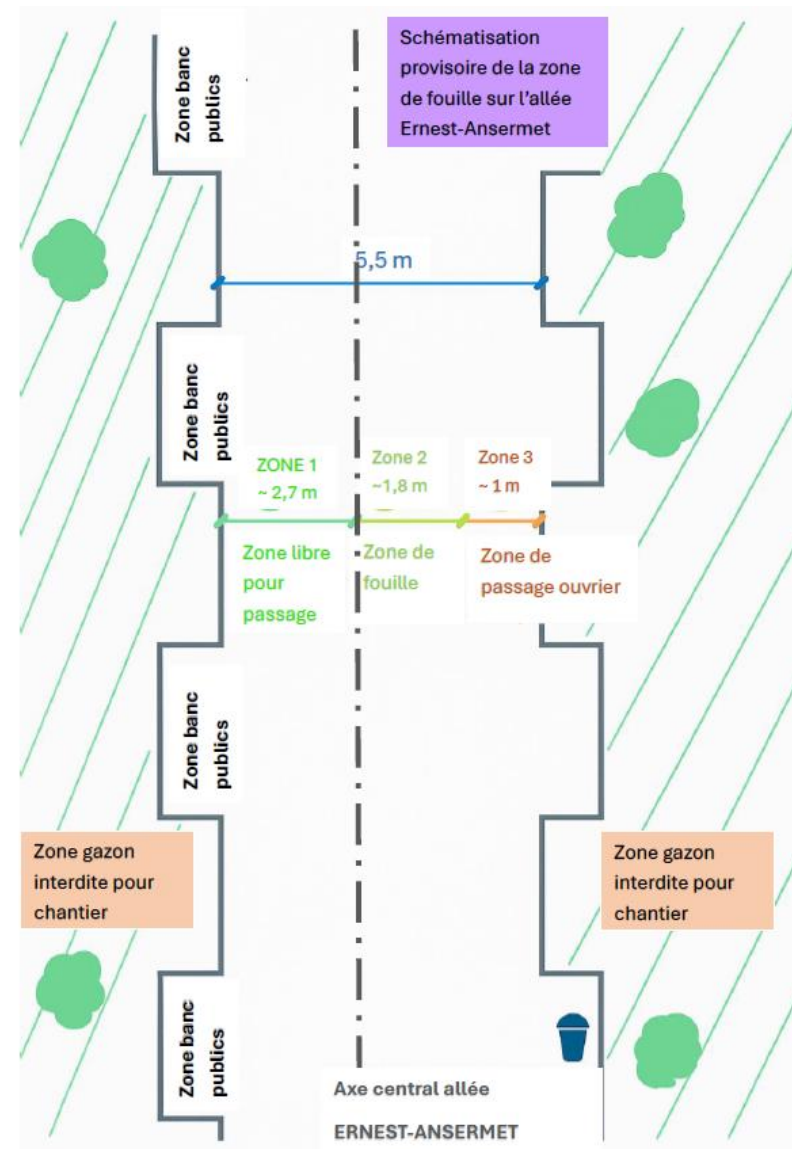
Zone banc publics

Schématisation provisoire de la zone de fouille sur l'allée Ernest-Ansermet

5,5 m

Zone banc publics

ZONE 1
~ 2,7 m

Zone 2
~1,8 m

Zone 3
~ 1 m

Zone libre pour passage

Zone de fouille

Zone de passage ouvrier

Zone banc publics

Zone gazon interdite pour chantier

Zone gazon interdite pour chantier

Zone banc publics

Axe central allée

ERNEST-ANSERMET